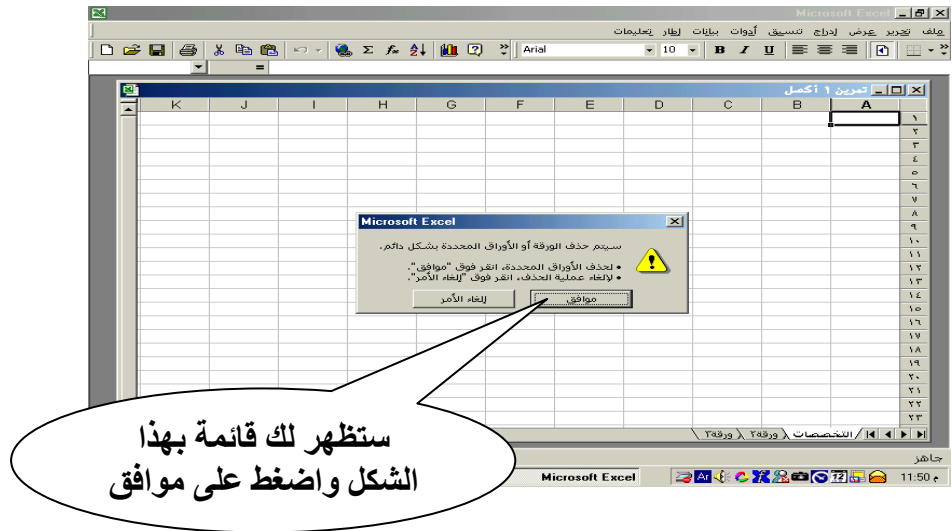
Microsoft Excel

ملف تحرير عرض إدراج تنسيق أدوات بيانات إطار تعليمات

Arial 10 B I U

=

تمرين ١ أكمل

A B C D E F G H I J K

١ ٢ ٣ ٤ ٥ ٦ ٧ ٨ ٩ ١٠ ١١ ١٢ ١٣ ١٤ ١٥ ١٦ ١٧ ١٨ ١٩ ٢٠ ٢١ ٢٢ ٢٣

Microsoft Excel

سيتم حذف الورقة أو الأوراق المحددة بشكل دائم.

• لحذف الأوراق المحددة، انقر فوق "موافق".
• لإلغاء عملية الحذف، انقر فوق "إلغاء الأمر".

موافق إلغاء الأمر

التخصصات ورقة٢ ورقة٣

جاهز

Microsoft Excel

11:50 م

ستظهر لك قائمة بهذا الشكل واضغط على موافق